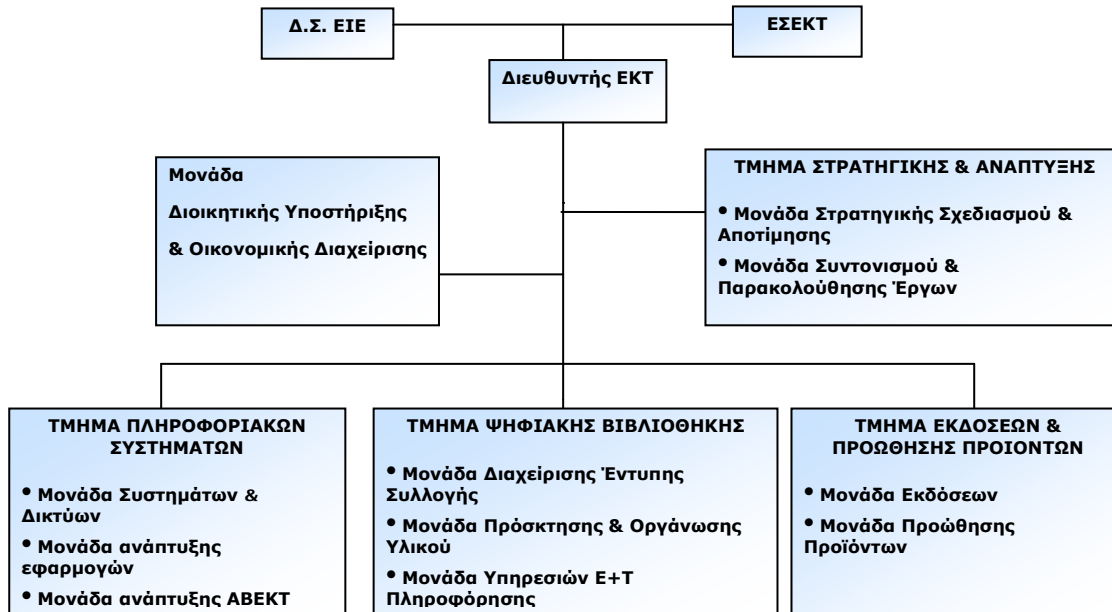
Δ.Σ. ΕΙΕ

ΕΣΕΚΤ

Διευθυντής ΕΚΤ

Μονάδα

Διοικητικής Υποστήριξης

& Οικονομικής Διαχείρισης

ΤΜΗΜΑ ΣΤΡΑΤΗΓΙΚΗΣ & ΑΝΑΠΤΥΞΗΣ

• Μονάδα Στρατηγικής Σχεδιασμού & Αποτίμησης

• Μονάδα Συντονισμού & Παρακολούθησης Έργων

ΤΜΗΜΑ ΠΛΗΡΟΦΟΡΙΑΚΩΝ ΣΥΣΤΗΜΑΤΩΝ

• Μονάδα Συστημάτων & Δικτύων

• Μονάδα ανάπτυξης εφαρμογών

• Μονάδα ανάπτυξης ΑΒΕΚΤ

ΤΜΗΜΑ ΨΗΦΙΑΚΗΣ ΒΙΒΛΙΟΘΗΚΗΣ

• Μονάδα Διαχείρισης Έντυπης Συλλογής

• Μονάδα Πρόσκτησης & Οργάνωσης Υλικού

• Μονάδα Υπηρεσιών Ε+Τ Πληροφόρησης

ΤΜΗΜΑ ΕΚΔΟΣΕΩΝ & ΠΡΟΩΘΗΣΗΣ ΠΡΟΙΟΝΤΩΝ

• Μονάδα Εκδόσεων

• Μονάδα Προώθησης Προϊόντων